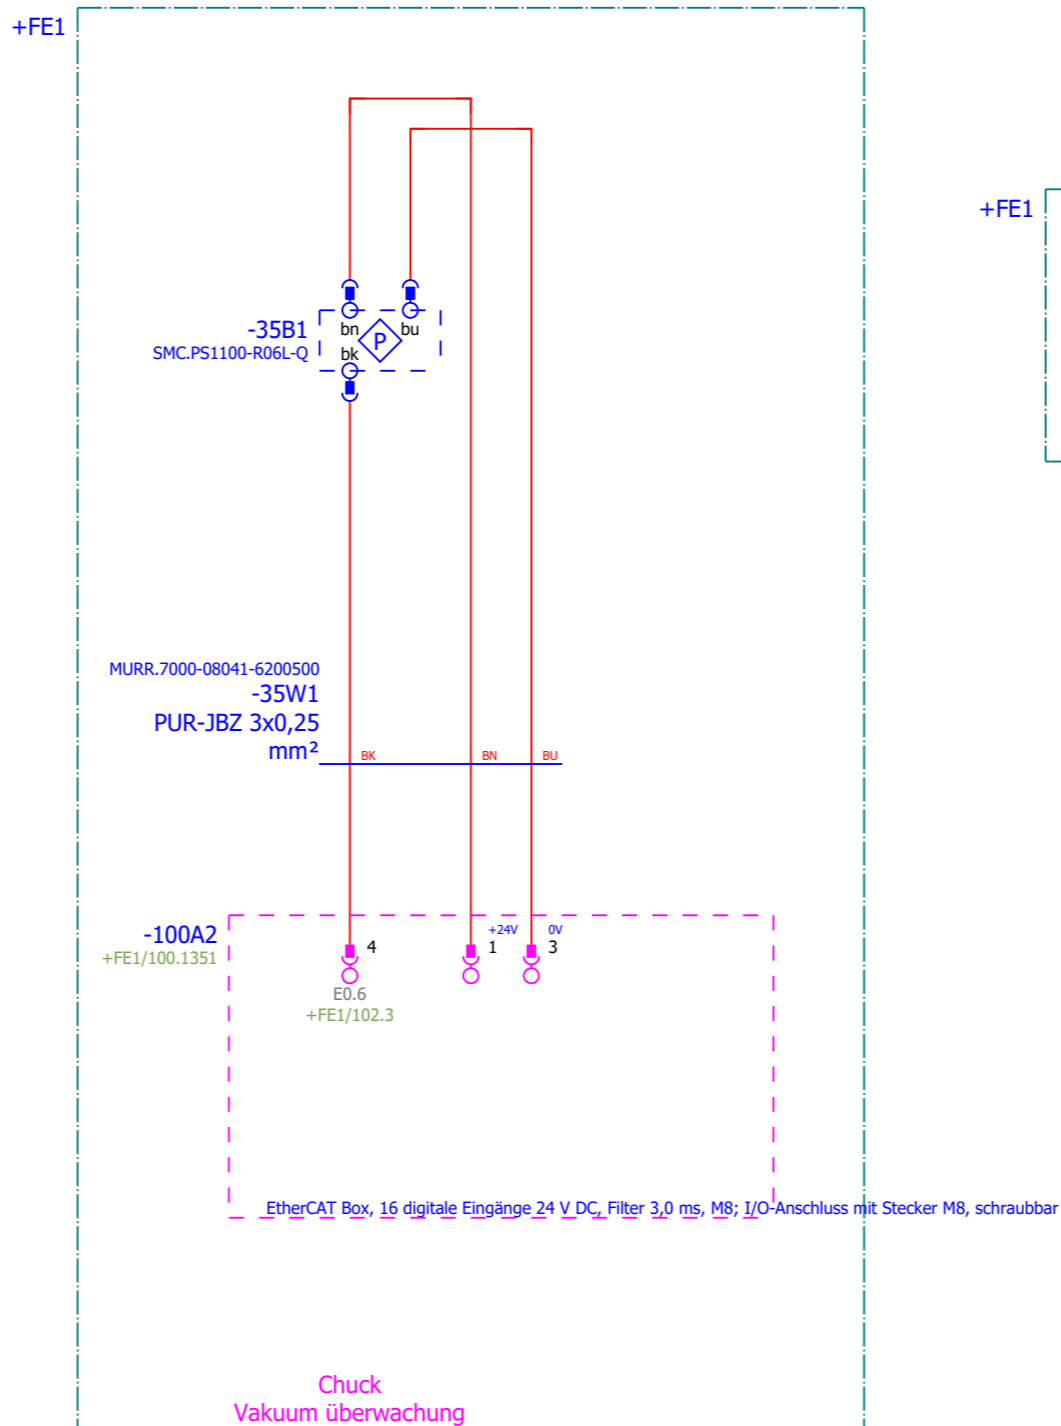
+FE1

+FE1

-35B1
SMC.PS1100-R06L-Q
bn
bu
bk
P

MURR.7000-08041-6200500
-35W1
PUR-JBZ 3x0,25 mm²
BK
BN
BU

-100A2
+FE1/100.1351
4
+24V
1
0V
3
E0.6
+FE1/102.3

EtherCAT Box, 16 digitale Eingänge 24 V DC, Filter 3,0 ms, M8; I/O-Anschluss mit Stecker M8, schraubbar

Chuck
Vakuum überwachung